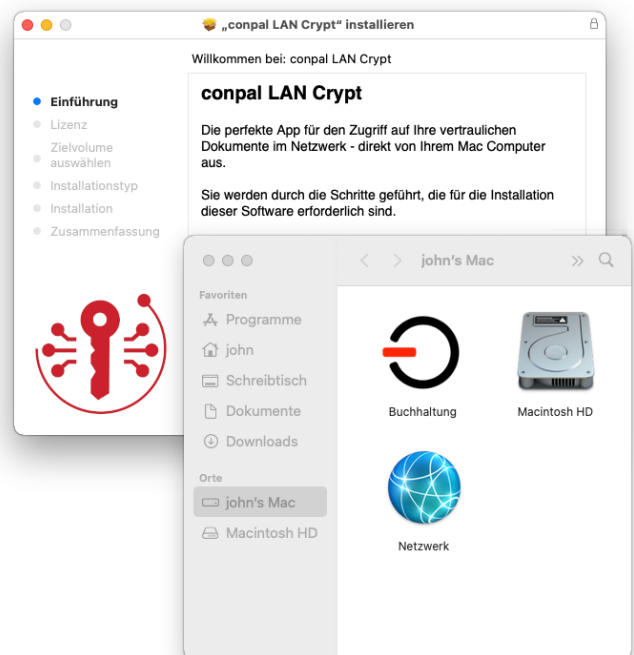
„conpal LAN Crypt“ installieren

Willkommen bei: conpal LAN Crypt

Einführung
Lizenz
Zielvolume auswählen
Installationstyp
Installation
Zusammenfassung

conpal LAN Crypt

Die perfekte App für den Zugriff auf Ihre vertraulichen Dokumente im Netzwerk - direkt von Ihrem Mac Computer aus.

Sie werden durch die Schritte geführt, die für die Installation dieser Software erforderlich sind.

john's Mac

Favoriten
Programme
john
Schreibtisch
Dokumente
Downloads

Orte
john's Mac
Macintosh HD

Buchhaltung
Macintosh HD
Netzwerk